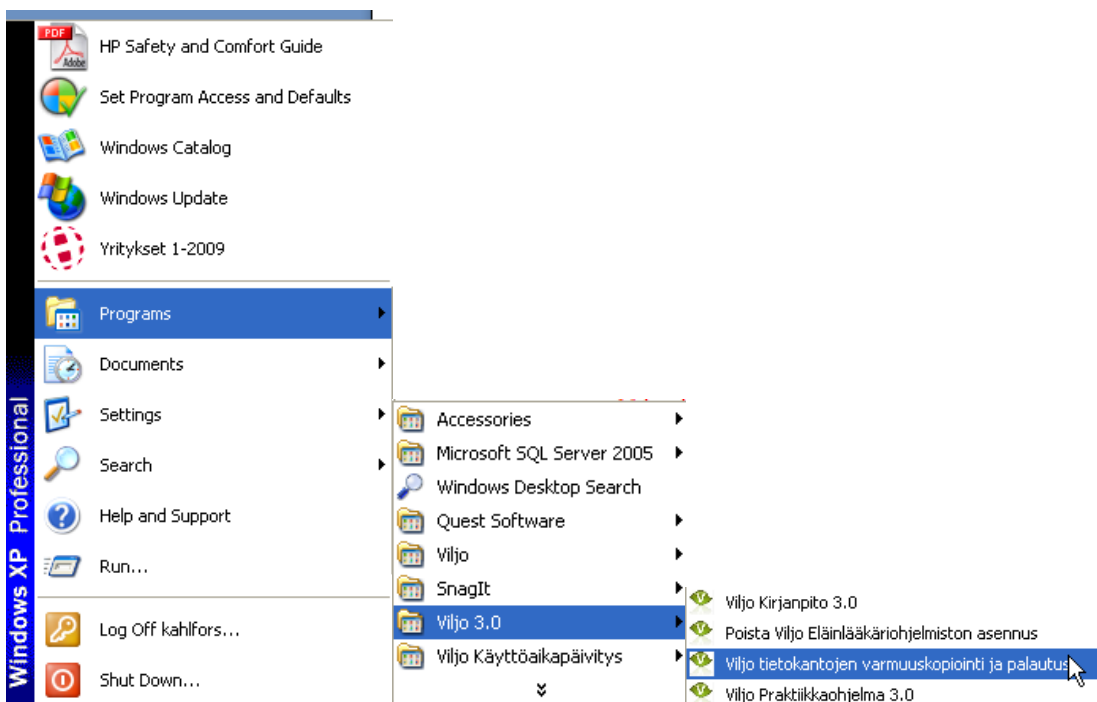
Windows XP Professional

HP Safety and Comfort Guide
Set Program Access and Defaults
Windows Catalog
Windows Update
Yritykset 1-2009
Programs
Documents
Settings
Search
Help and Support
Run...
Log Off kahlfors...
Shut Down...

Accessories
Microsoft SQL Server 2005
Windows Desktop Search
Quest Software
Viljo
SnagIt
Viljo 3.0
Viljo Käyttöaikapäivitys

Viljo Kirjanpito 3.0
Poista Viljo Eläinlääkäriohjelmiston asennus
Viljo tietokantojen varmuuskopiointi ja palautus
Viljo Praktiikkaohjelma 3.0